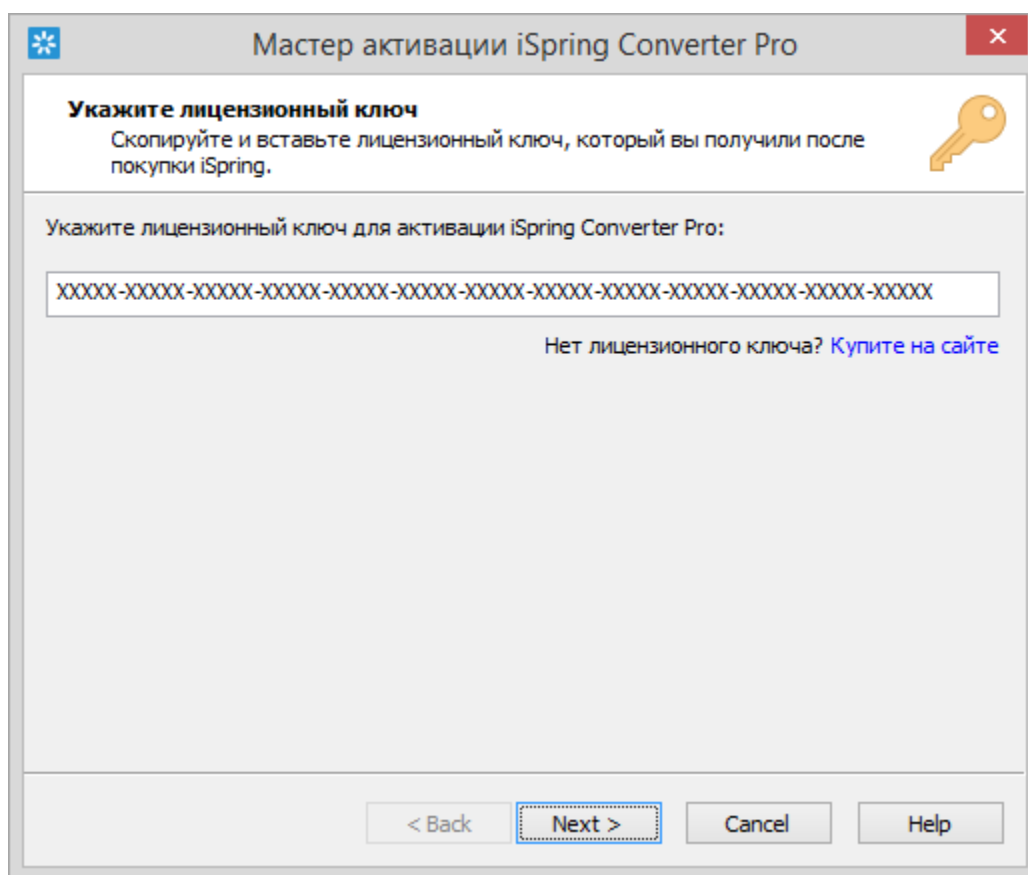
Мастер активации iSpring Converter Pro

×

Укажите лицензионный ключ

Скопируйте и вставьте лицензионный ключ, который вы получили после покупки iSpring.

Укажите лицензионный ключ для активации iSpring Converter Pro:

XXXXX-XXXXX-XXXXX-XXXXX-XXXXX-XXXXX-XXXXX-XXXXX-XXXXX-XXXXX-XXXXX-XXXXX-XXXXX

Нет лицензионного ключа? Купите на сайте

< Back

Next >

Cancel

Help